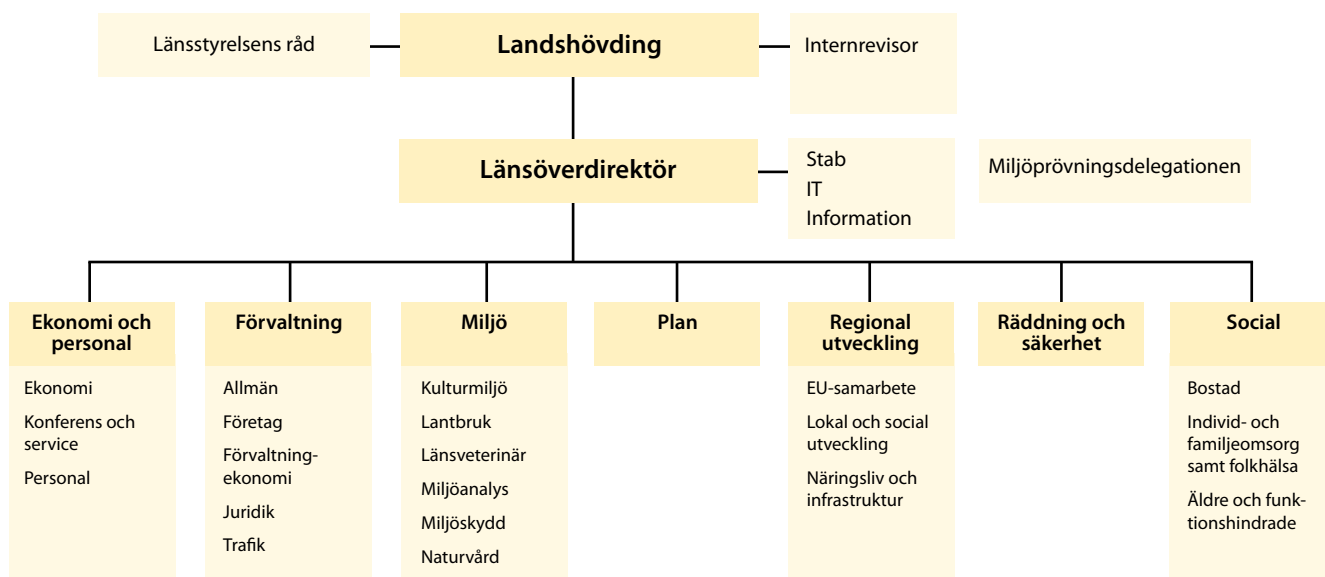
Länsstyrelsens råd

Landshövding

Internrevisor

Länsöverdirektör

Stab
IT
Information

Miljöprövningsdelegationen

Ekonomi och personal
Ekonomi
Konferens och service
Personal

Förvaltning
Allmän
Företag
Förvaltning-ekonomi
Juridik
Trafik

Miljö
Kulturmiljö
Lantbruk
Länsveterinär
Miljöanalys
Miljöskydd
Naturvård

Plan

Regional utveckling
EU-samarbete
Lokal och social utveckling
Näringsliv och infrastruktur

Räddning och säkerhet

Social
Bostad
Individ- och familjeomsorg samt folkhälsa
Äldre och funktionshindrade